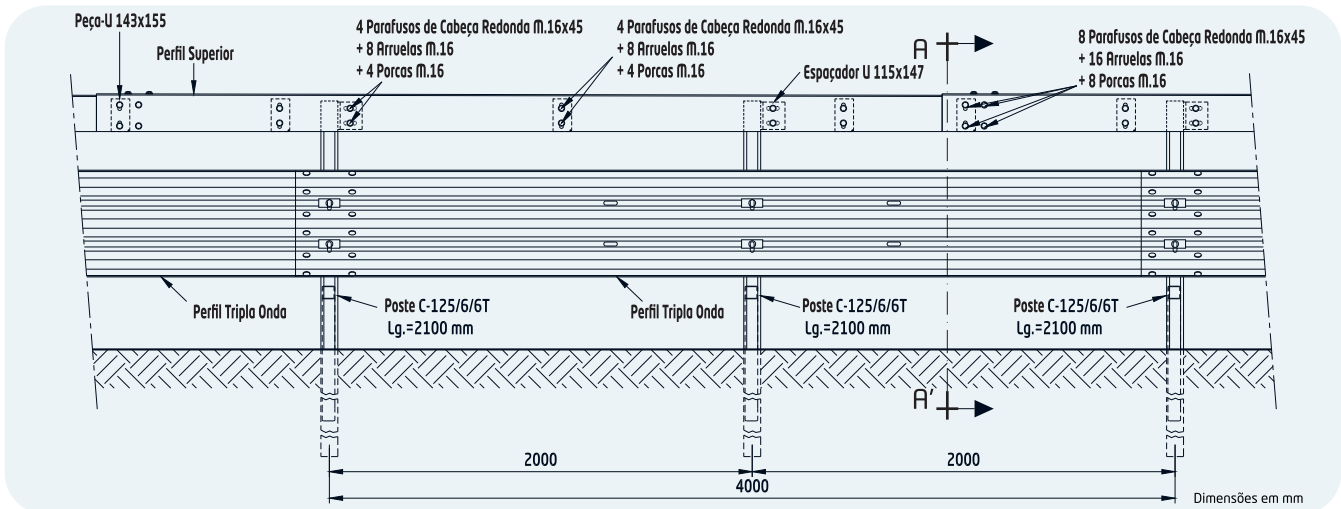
Peça-U 143x155

Perfil Superior

4 Parafusos de Cabeça Redonda M.16x45
+ 8 Arruelas M.16
+ 4 Porcas M.16

4 Parafusos de Cabeça Redonda M.16x45
+ 8 Arruelas M.16
+ 4 Porcas M.16

Espaçador U 115x147

A

8 Parafusos de Cabeça Redonda M.16x45
+ 16 Arruelas M.16
+ 8 Porcas M.16

Perfil Tripla Onda

Poste C-125/6/6T
Lg.=2100 mm

Perfil Tripla Onda

Poste C-125/6/6T
Lg.=2100 mm

Poste C-125/6/6T
Lg.=2100 mm

A'

2000

2000

4000

Dimensões em mm